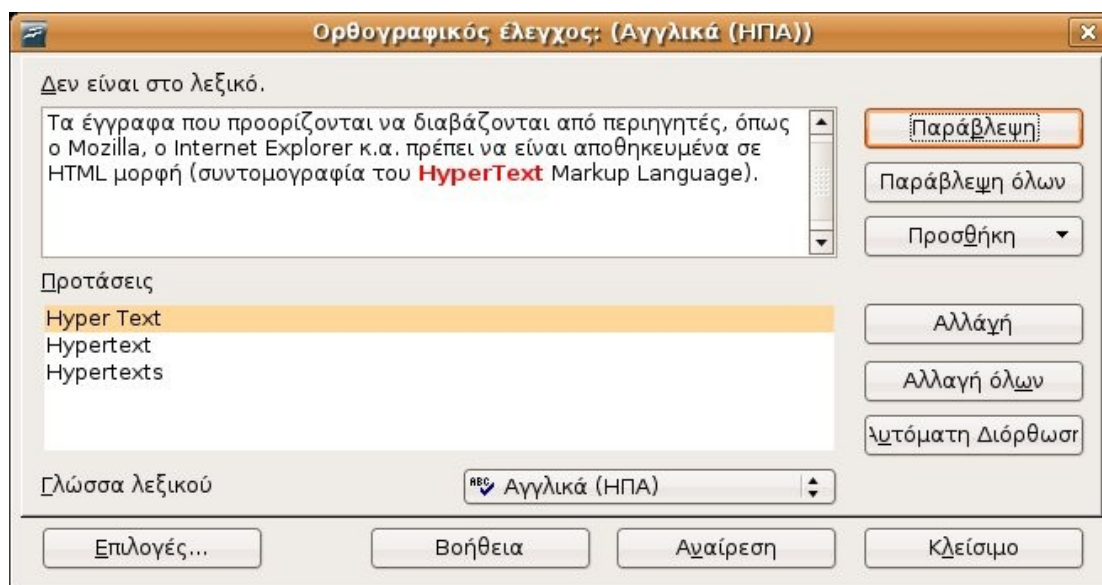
Ορθογραφικός έλεγχος: (Αγγλικά (ΗΠΑ))

Δεν είναι στο λεξικό.

Τα έγγραφα που προορίζονται να διαβάζονται από περιηγητές, όπως ο Mozilla, ο Internet Explorer κ.α. πρέπει να είναι αποθηκευμένα σε HTML μορφή (συντομογραφία του HyperText Markup Language).

Παράβλεψη

Παράβλεψη όλων

Προσθήκη

Προτάσεις

Hyper Text
Hypertext
Hypertexts

Αλλαγή

Αλλαγή όλων

Αυτόματη Διόρθωσ

Γλώσσα λεξικού

Αγγλικά (ΗΠΑ)

Επιλογές...

Βοήθεια

Αναίρεση

Κλείσιμο